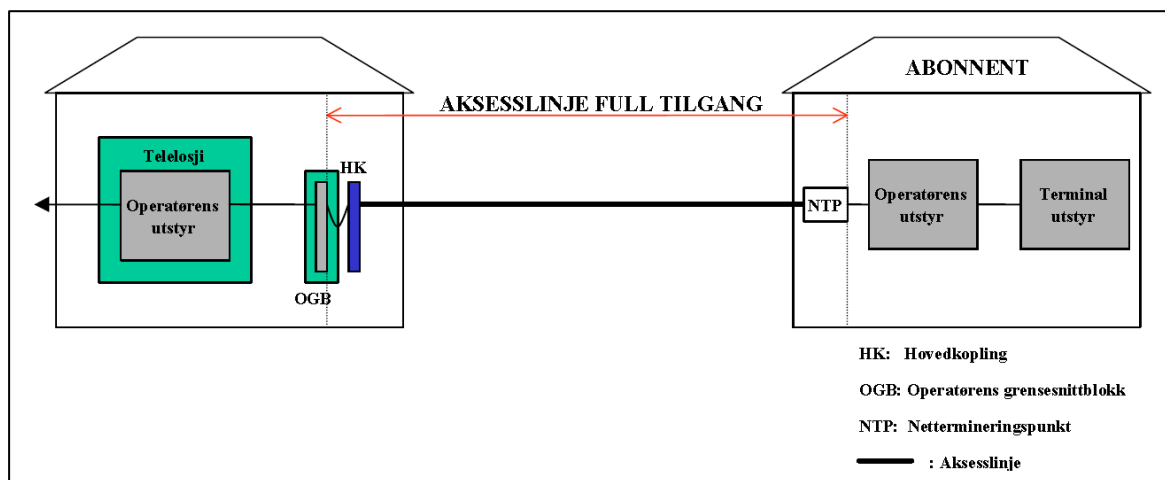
ABONNENT

AKSESSLINJE FULL TILGANG

Telelosji

Operatørens utstyr

HK

OGB

NTP

Operatørens utstyr

Terminal utstyr

HK: Hovedkopling

OGB: Operatørens grensesnittblokk

NTP: Netttermineringspunkt

: Aksesslinje